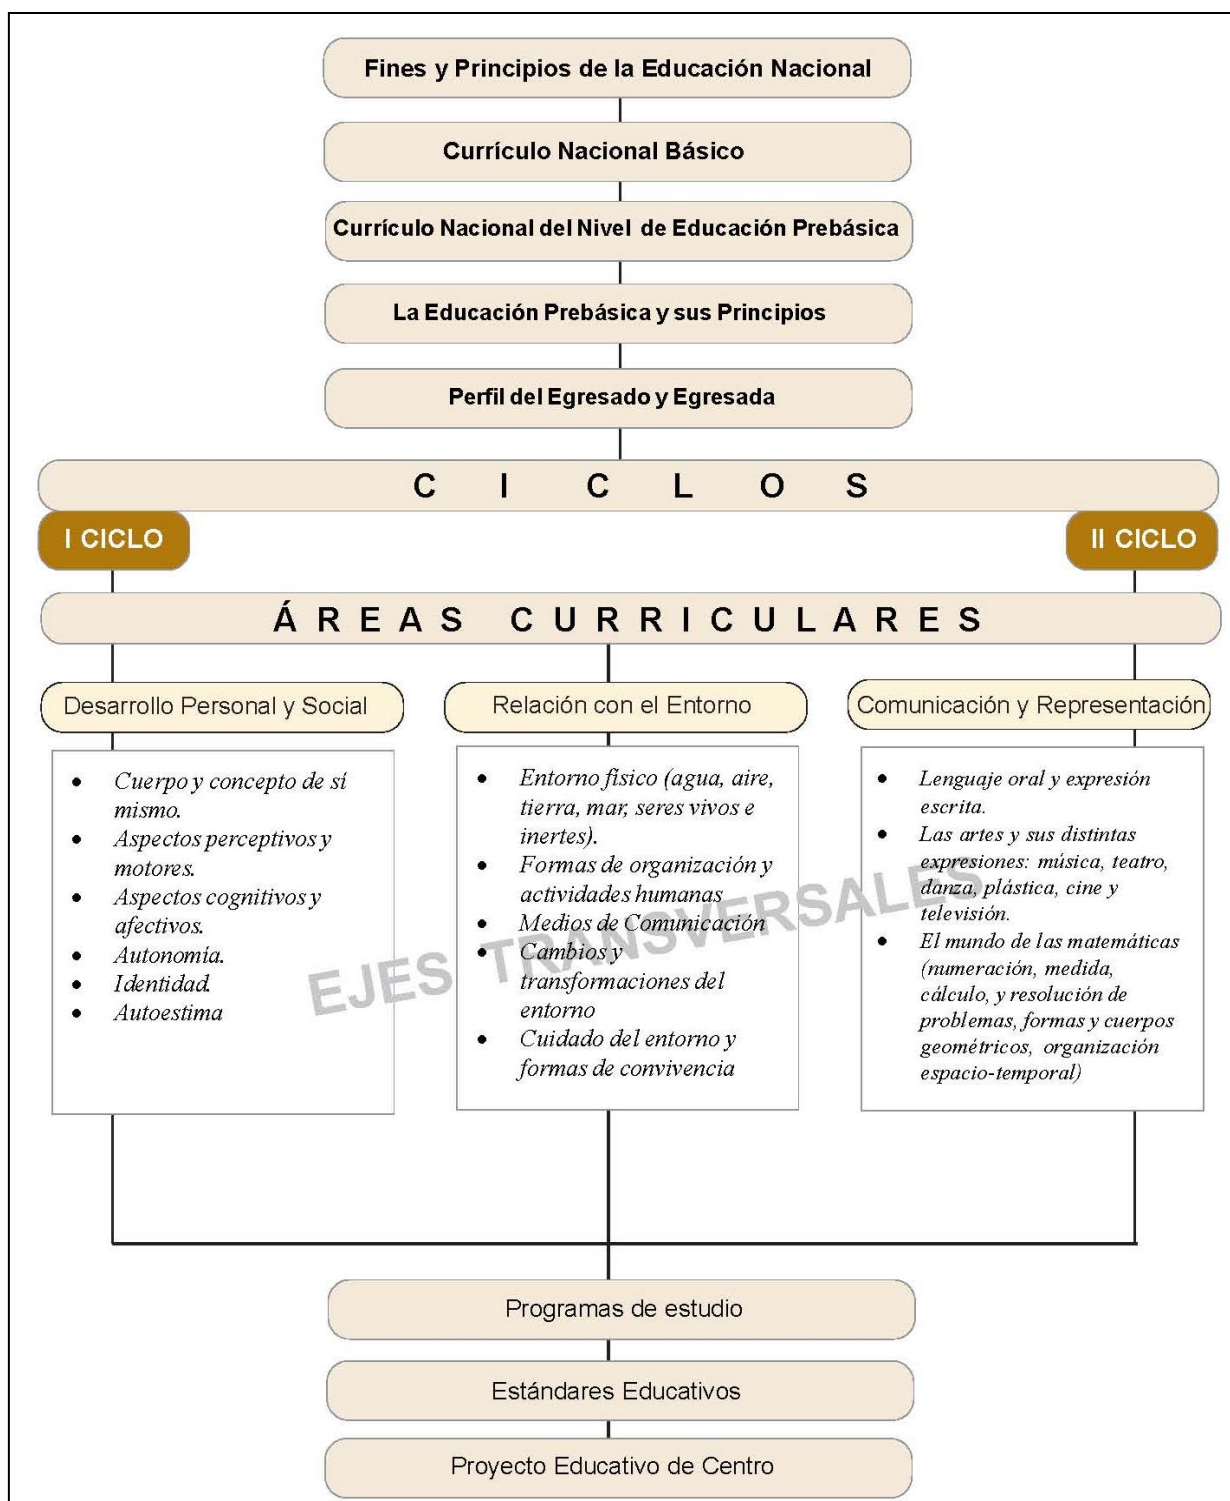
Fines y Principios de la Educación Nacional

Currículo Nacional Básico

Currículo Nacional del Nivel de Educación Prebásica

La Educación Prebásica y sus Principios

Perfil del Egresado y Egresada

C I C L O S

I CICLO

II CICLO

ÁREAS CURRICULARES

Desarrollo Personal y Social

- Cuerpo y concepto de sí mismo.
- Aspectos perceptivos y motores.
- Aspectos cognitivos y afectivos.
- Autonomía.
- Identidad.
- Autoestima

Relación con el Entorno

- Entorno físico (agua, aire, tierra, mar, seres vivos e inertes).
- Formas de organización y actividades humanas
- Medios de Comunicación
- Cambios y transformaciones del entorno
- Cuidado del entorno y formas de convivencia

Comunicación y Representación

- Lenguaje oral y expresión escrita.
- Las artes y sus distintas expresiones: música, teatro, danza, plástica, cine y televisión.
- El mundo de las matemáticas (numeración, medida, cálculo, y resolución de problemas, formas y cuerpos geométricos, organización espacio-temporal)

EJES TRANSVERSALES

Programas de estudio

Estándares Educativos

Proyecto Educativo de Centro